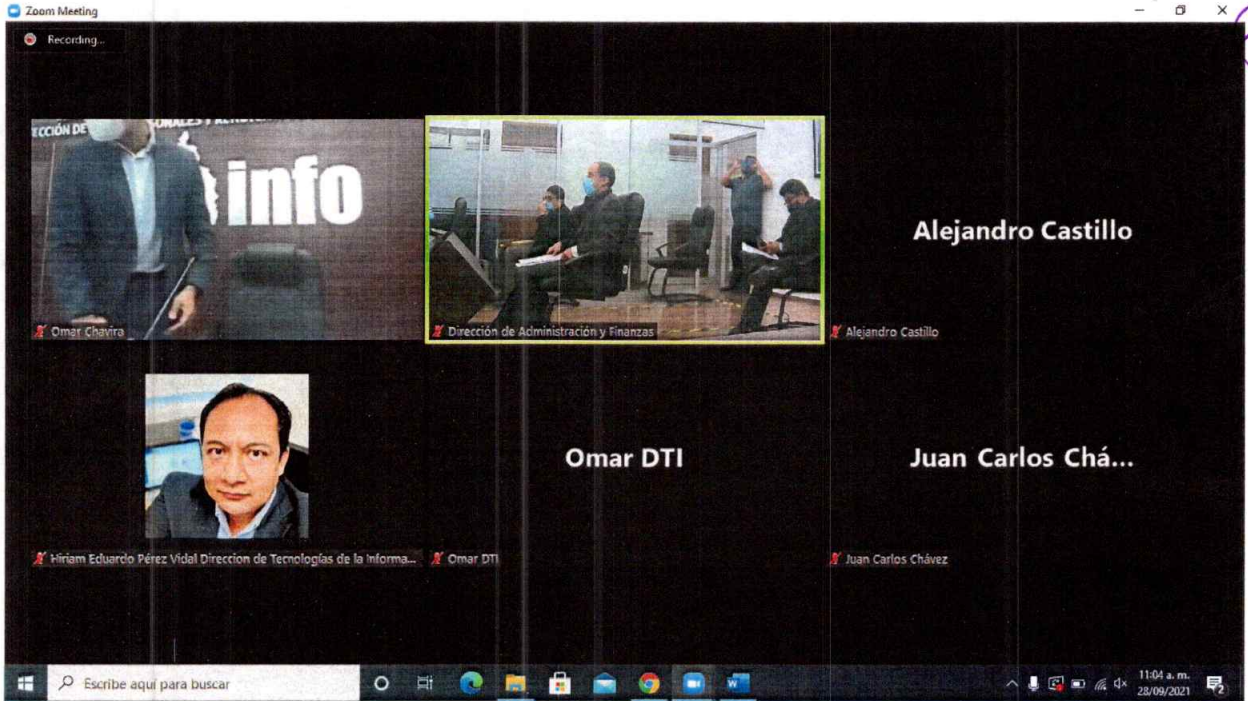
Zoom Meeting

Recording...

RECCIÓN DE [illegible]ONALES Y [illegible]

info

Omar Chavira

Dirección de Administración y Finanzas

Alejandro Castillo

Alejandro Castillo

Hiriam Eduardo Pérez Vidal Direccion de Tecnologías de la Informa...

Omar DTI

Omar DTI

Juan Carlos Chá...

Juan Carlos Chávez

Escribe aquí para buscar

11:04 a. m.
28/09/2021